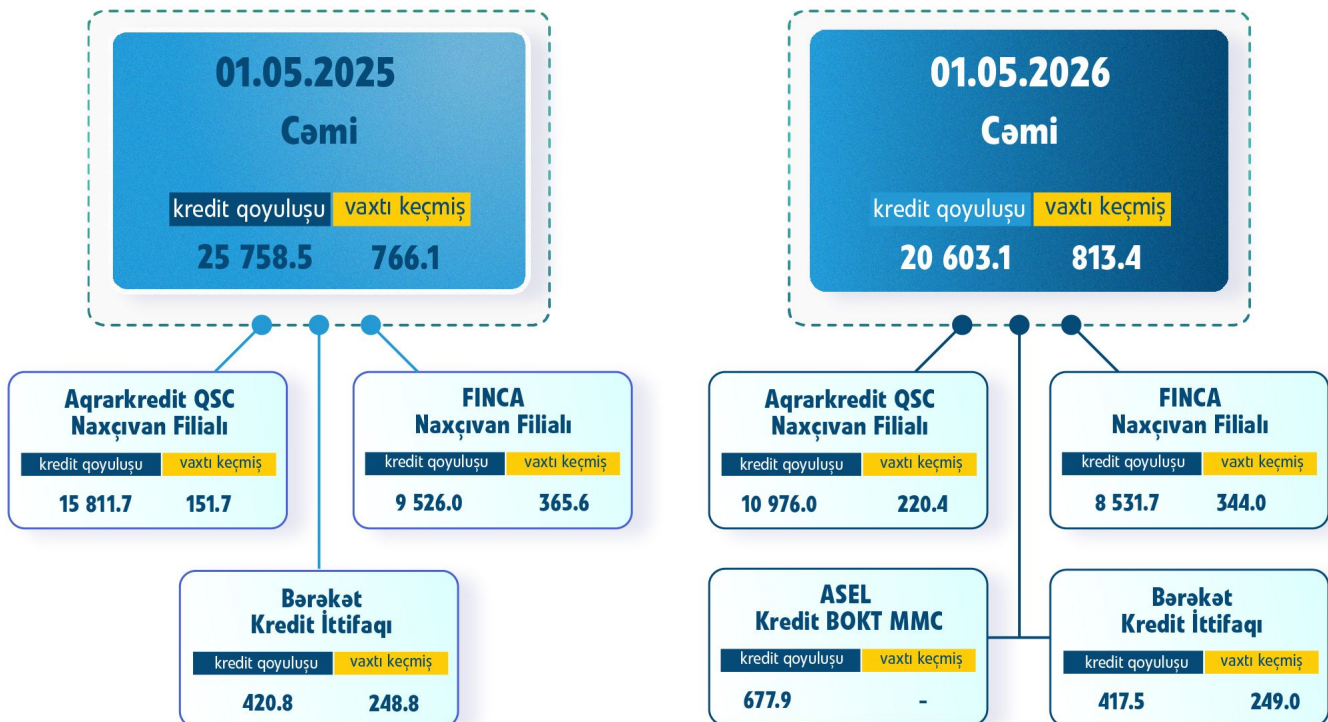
01.05.2025
Cəmi

| kredit qoyuluşu | vaxtı keçmiş |
|---|---|
| 25 758.5 | 766.1 |

Aqrarkredit QSC
Naxçıvan Filialı

| kredit qoyuluşu | vaxtı keçmiş |
|---|---|
| 15 811.7 | 151.7 |

FINCA
Naxçıvan Filialı

| kredit qoyuluşu | vaxtı keçmiş |
|---|---|
| 9 526.0 | 365.6 |

Bərəkət
Kredit İttifaqı

| kredit qoyuluşu | vaxtı keçmiş |
|---|---|
| 420.8 | 248.8 |

01.05.2026
Cəmi

| kredit qoyuluşu | vaxtı keçmiş |
|---|---|
| 20 603.1 | 813.4 |

Aqrarkredit QSC
Naxçıvan Filialı

| kredit qoyuluşu | vaxtı keçmiş |
|---|---|
| 10 976.0 | 220.4 |

FINCA
Naxçıvan Filialı

| kredit qoyuluşu | vaxtı keçmiş |
|---|---|
| 8 531.7 | 344.0 |

ASEL
Kredit BOKT MMC

| kredit qoyuluşu | vaxtı keçmiş |
|---|---|
| 677.9 | - |

Bərəkət
Kredit İttifaqı

| kredit qoyuluşu | vaxtı keçmiş |
|---|---|
| 417.5 | 249.0 |